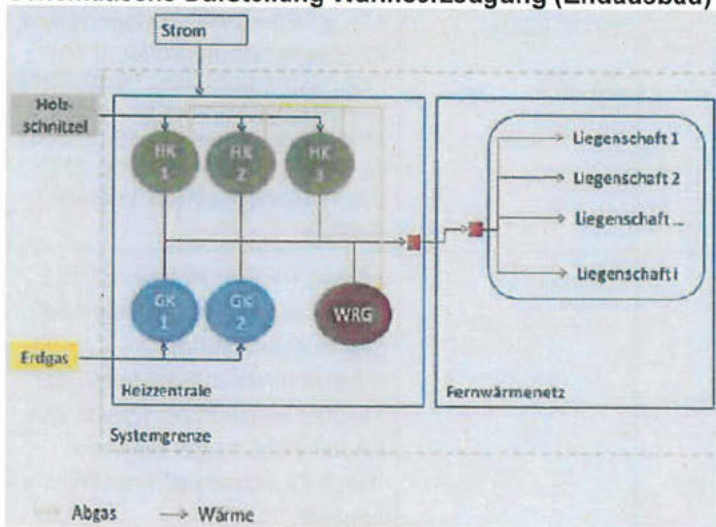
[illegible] Darstellung Wärmeerzeugung (Endausbau)

Strom

Holzschnitzel

HK 1

HK 2

HK 3

GK 1

GK 2

WRG

Erdgas

Heizzentrale

Liegenschaft 1

Liegenschaft 2

Liegenschaft ...

Liegenschaft i

Fernwärmenetz

Systemgrenze

Abgas → Wärme